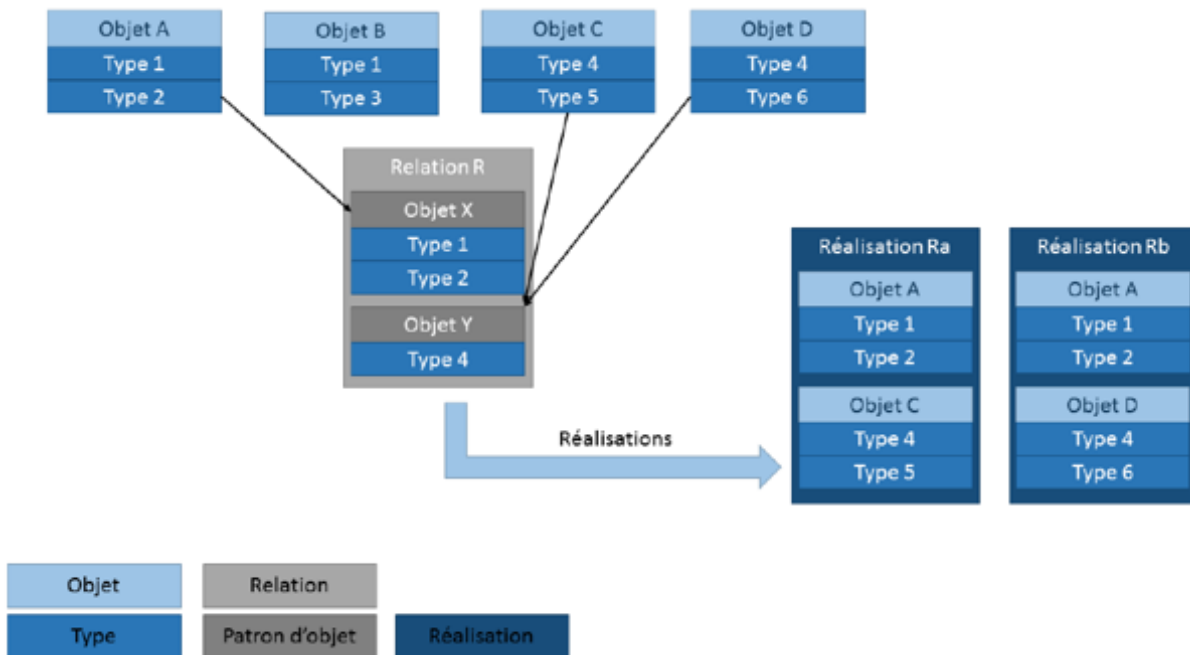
Objet A
Type 1
Type 2

Objet B
Type 1
Type 3

Objet C
Type 4
Type 5

Objet D
Type 4
Type 6

Relation R
Objet X
Type 1
Type 2
Objet Y
Type 4

Réalisations

Réalisation Ra
Objet A
Type 1
Type 2
Objet C
Type 4
Type 5

Réalisation Rb
Objet A
Type 1
Type 2
Objet D
Type 4
Type 6

Objet
Relation
Type
Patron d'objet
Réalisation